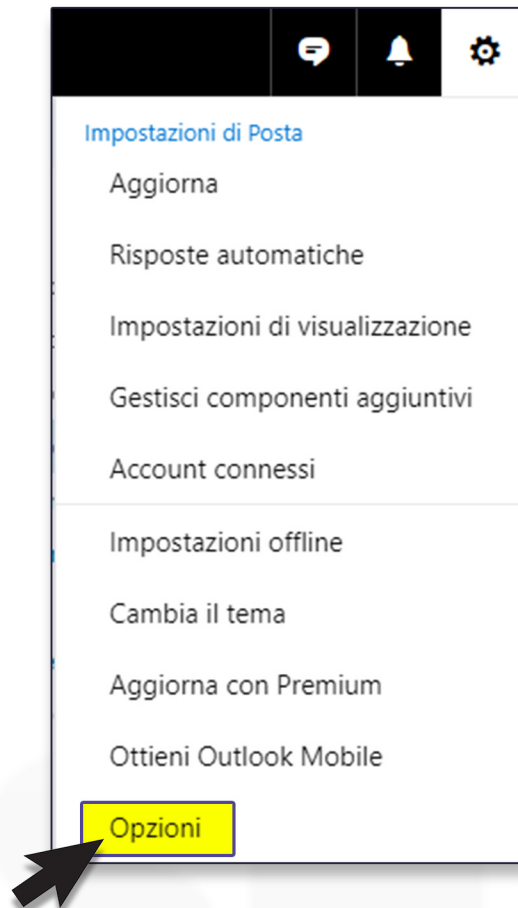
Impostazioni di Posta

Aggiorna

Risposte automatiche

Impostazioni di visualizzazione

Gestisci componenti aggiuntivi

Account connessi

Impostazioni offline

Cambia il tema

Aggiorna con Premium

Ottieni Outlook Mobile

Opzioni